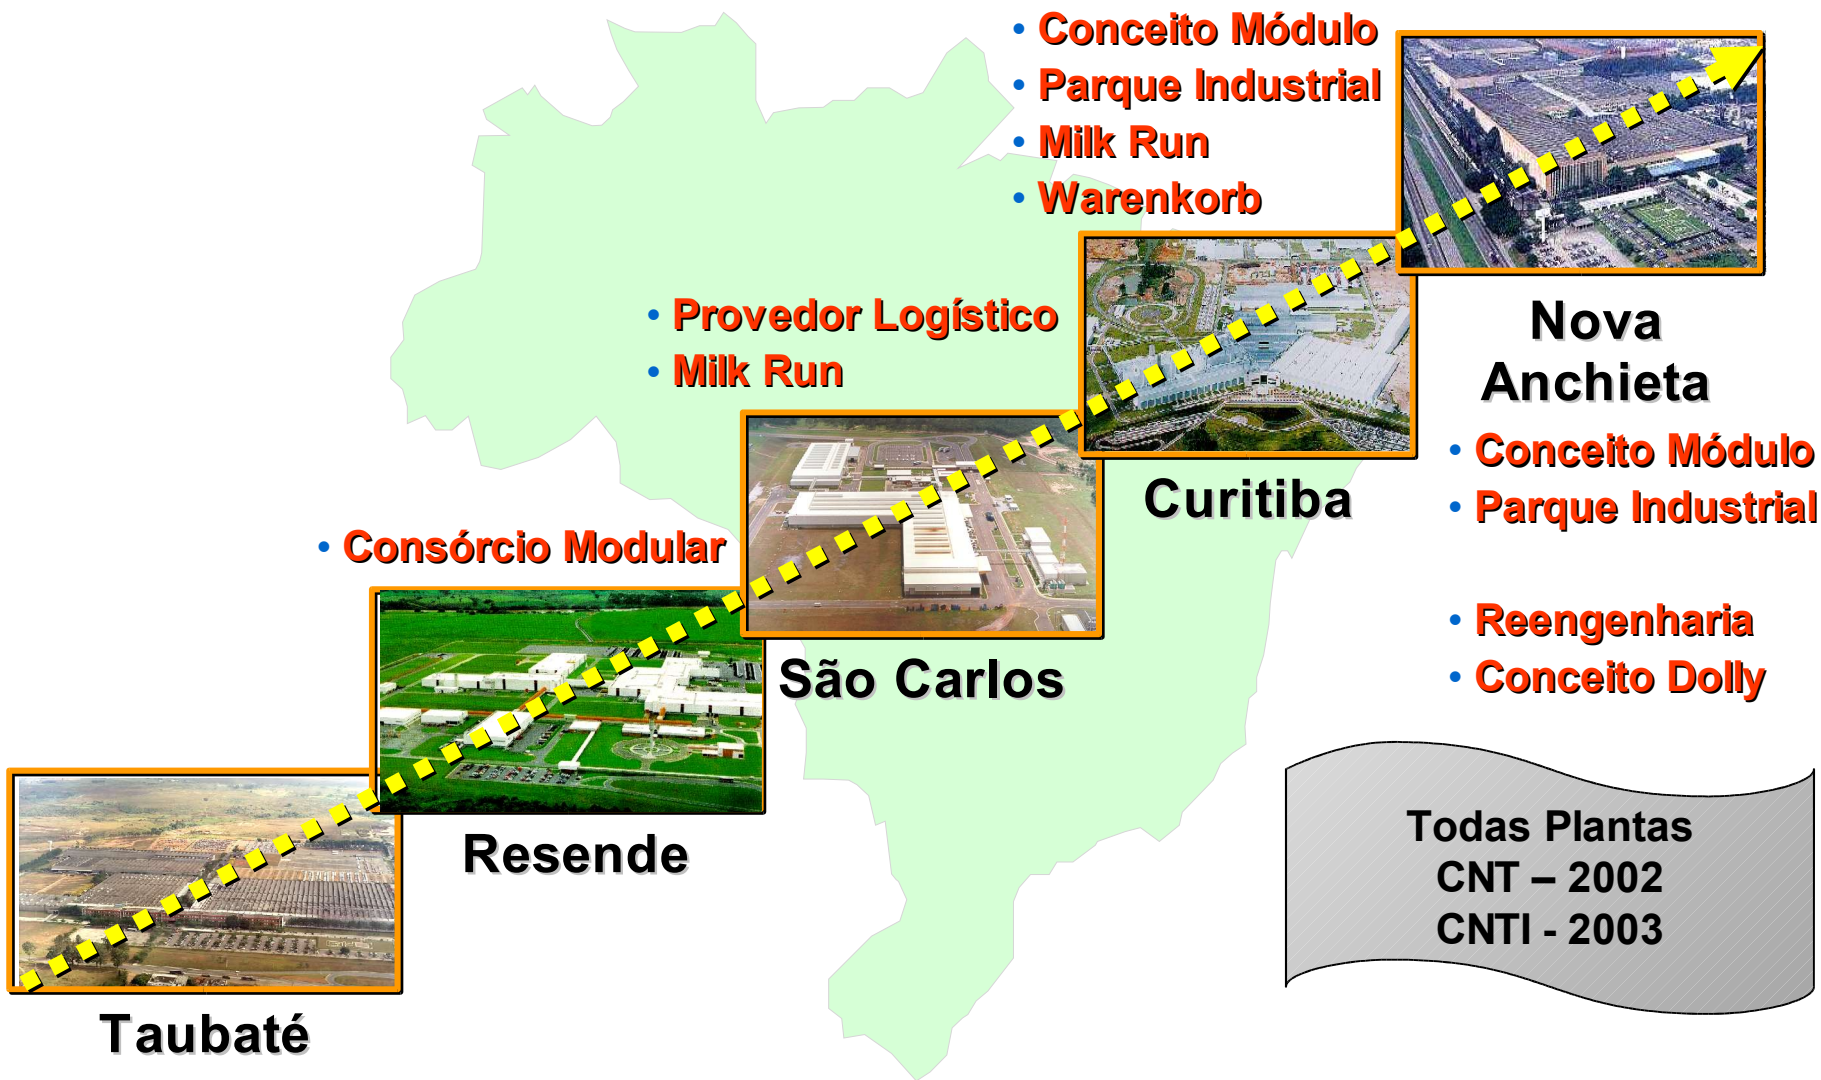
• Conceito Módulo
• Parque Industrial
• Milk Run
• Warenkorb

• Provedor Logístico
• Milk Run

• Consórcio Modular

Nova Anchieta

• Conceito Módulo
• Parque Industrial

• Reengenharia
• Conceito Dolly

Curitiba

São Carlos

Resende

Taubaté

Todas Plantas
CNT – 2002
CNTI - 2003